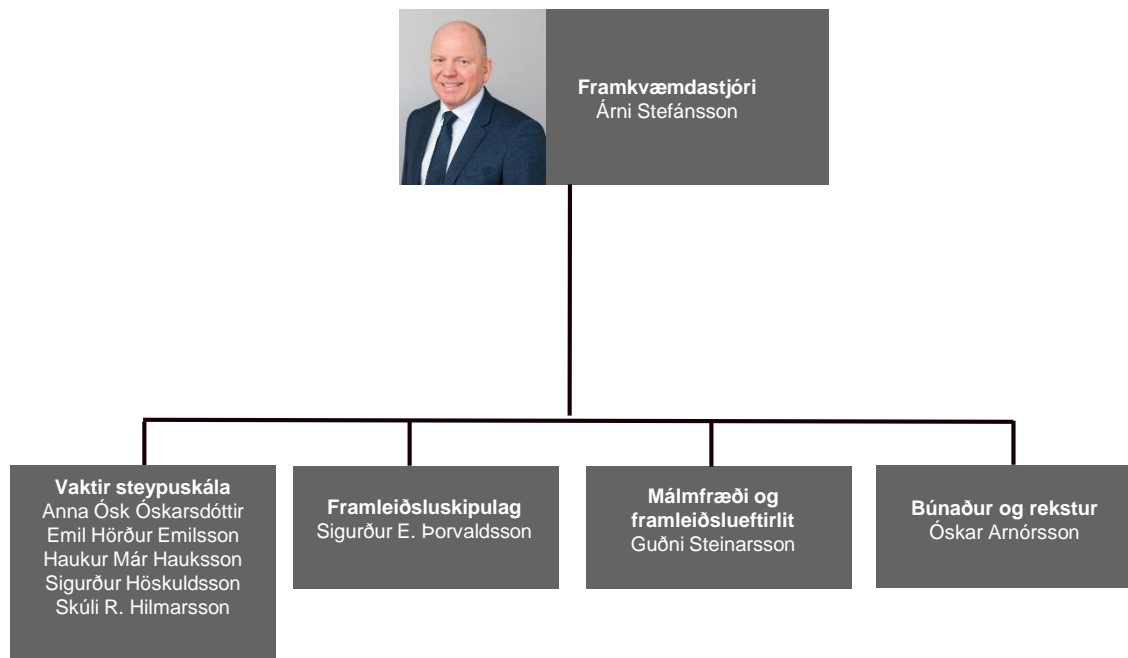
**Framkvæmdastjóri**
Árni Stefánsson

**Vaktir steypuskála**
Anna Ósk Óskarsdóttir
Emil Hörður Emilsson
Haukur Már Hauksson
Sigurður Höskuldsson
Skúli R. Hilmarsson

**Framleiðsluskipulag**
Sigurður E. Þorvaldsson

**Málmfræði og framleiðslueftirlit**
Guðni Steinarsson

**Búnaður og rekstur**
Óskar Arnórsson